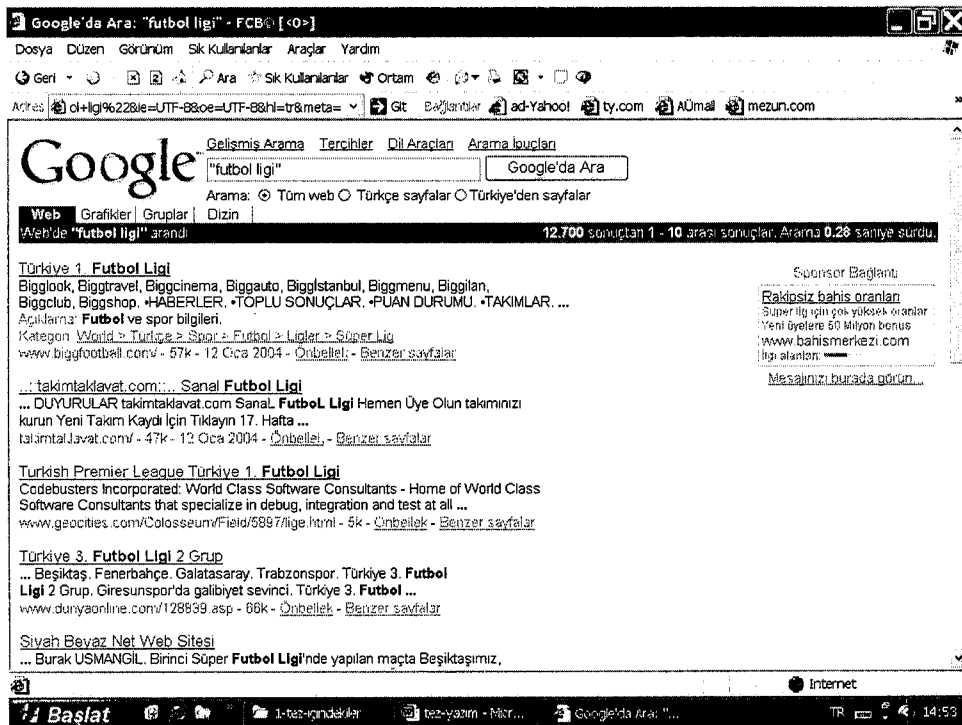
Google'da Ara: "futbol ligi" - FCB [<0>]

Dosya Düzen Görünüm Sık Kullanılanlar Araçlar Yardım

Geri Ara Sık Kullanılanlar Ortam

Adres ol+ligi%22&ie=UTF-8&oe=UTF-8&hl=tr&meta= Git Bağlantılar ad-Yahoo! ty.com AUmail mezun.com

Google

Gelişmiş Arama Tercihler Dil Araçları Arama İpuçları

"futbol ligi"

Google'da Ara

Arama: Tüm web Türkçe sayfalar Türkiye'den sayfalar

Web Grafikler Gruplar Dizin

Web'de "futbol ligi" arandı

12.700 sonuçtan 1 - 10 arası sonuçlar. Arama 0.28 saniye sürdü.

Türkiye 1. Futbol Ligi
Bigglook, Biggtravel, Biggcinema, Biggauto, Biggistanbul, Biggmenu, Biggilan, Biggclub, Biggshop. •HABERLER. •TOPLU SONUÇLAR. •PUAN DURUMU. •TAKIMLAR. ...
Açıklama: Futbol ve spor bilgileri.
Kategori: World > Turkçe > Spor > Futbol > Ligler > Süper Lig
www.biggfootball.com/ - 57k - 12 Oca 2004 - Önbellek - Benzer sayfalar

..::takimtaklavat.com::... Sanal Futbol Ligi
... DUYURULAR takimtaklavat.com SanaL FutboL Ligi Hemen Üye Olun takımınızı kurun Yeni Takım Kaydı İçin Tıklayın 17. Hafta ...
takimtaklavat.com/ - 47k - 12 Oca 2004 - Önbellek - Benzer sayfalar

Turkish Premier League Türkiye 1. Futbol Ligi
Codebusters Incorporated: World Class Software Consultants - Home of World Class Software Consultants that specialize in debug, integration and test at all ...
www.geocities.com/Colosseum/Field/5897/lige.html - 5k - Önbellek - Benzer sayfalar

Türkiye 3. Futbol Ligi 2 Grup
... Beşiktaş. Fenerbahçe. Galatasaray. Trabzonspor. Türkiye 3. Futbol Ligi 2 Grup. Giresunspor'da galibiyet sevinci. Türkiye 3. Futbol ...
www.dunyaonline.com/128839.asp - 66k - Önbellek - Benzer sayfalar

Siyah Beyaz Net Web Sitesi
... Burak USMANGİL. Birinci Süper Futbol Ligi'nde yapılan maçta Beşiktaşımız,

Sponsor Bağlantı

Rakipsiz bahis oranları
Süper lig için çok yüksek oranlar
Yeni üyelere 50 Milyon bonus
www.bahismerkezi.com
İlgi alanları: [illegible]

Mesajınızı burada görün...

Internet

Başlat 1-tez-içindekiler tez-yazım - Micr... Google'da Ara: "... TR 14:53